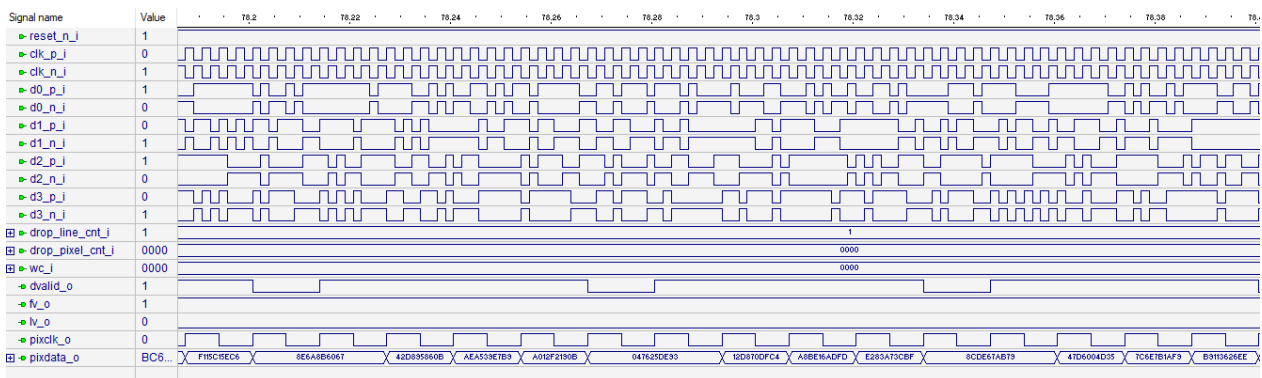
| Signal name | Value |
|---|---|
| reset_n_i | 1 |
| clk_p_i | 0 |
| clk_n_i | 1 |
| d0_p_i | 1 |
| d0_n_i | 0 |
| d1_p_i | 0 |
| d1_n_i | 1 |
| d2_p_i | 1 |
| d2_n_i | 0 |
| d3_p_i | 0 |
| d3_n_i | 1 |
| drop_line_cnt_i | 1 |
| drop_pixel_cnt_i | 0000 |
| wc_i | 0000 |
| dvalid_o | 1 |
| fv_o | 1 |
| lv_o | 0 |
| pixclk_o | 0 |
| pixdata_o | BC6... |

78,2 78,22 78,24 78,26 78,28 78,3 78,32 78,34 78,36 78,38 78,4

1

0000

0000

F115C15EC6 8E6A8B6067 42D895860B AEA539E7B9 A012F2190B 047625DE93 12D870DFC4 A8BE16ADFD E283A73CBF 8CDE67AB79 47D6004D35 7C6E7B1AF9 B9113626EE